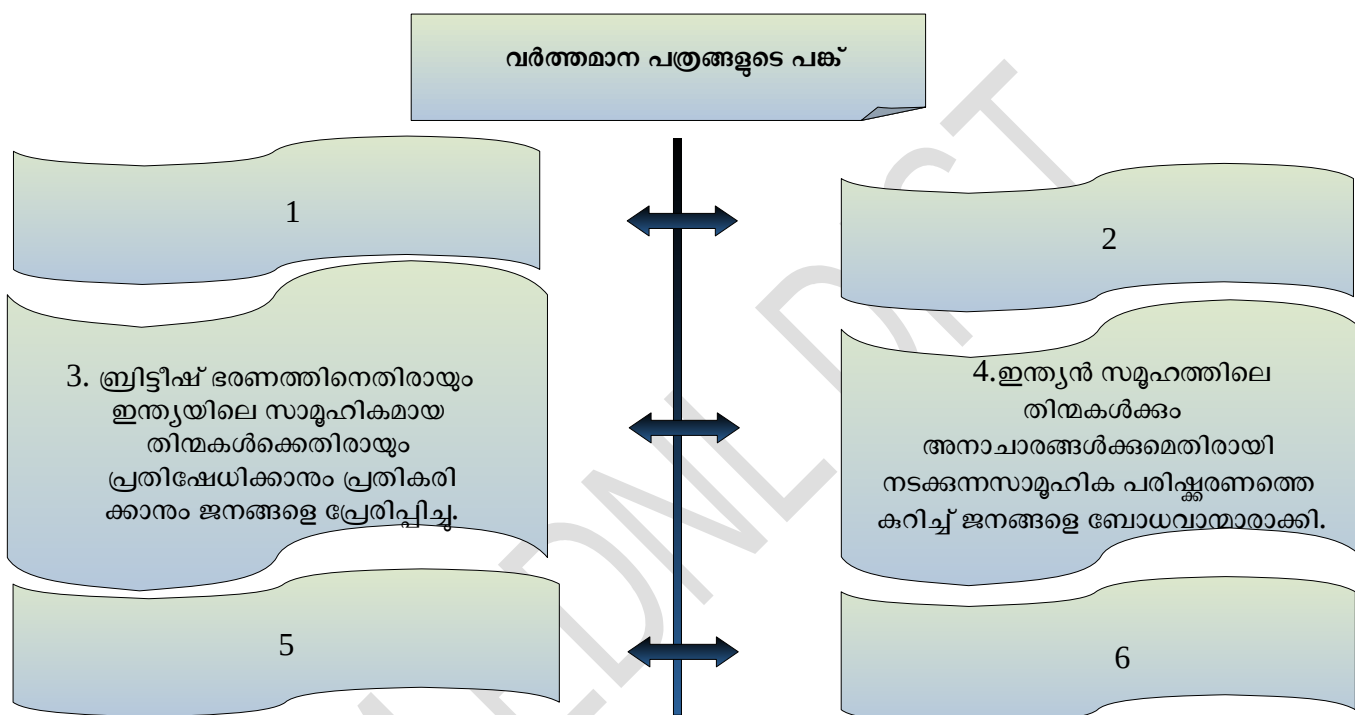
വർത്തമാന പത്രങ്ങളുടെ പങ്ക്

1

2

3. ബ്രിട്ടീഷ് ഭരണത്തിനെതിരായും ഇന്ത്യയിലെ സാമൂഹികമായ തിന്മകൾക്കെതിരായും പ്രതിഷേധിക്കാനും പ്രതികരിക്കാനും ജനങ്ങളെ പ്രേരിപ്പിച്ചു.

4.ഇന്ത്യൻ സമൂഹത്തിലെ തിന്മകൾക്കും അനാചാരങ്ങൾക്കുമെതിരായി നടക്കുന്നസാമൂഹിക പരിഷ്കരണത്തെ കുറിച്ച് ജനങ്ങളെ ബോധവാന്മാരാക്കി.

5

6